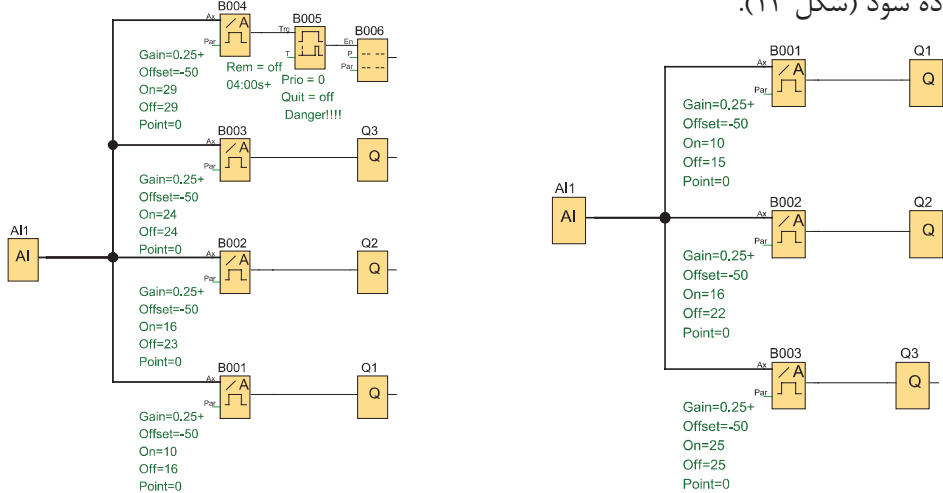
ده سود (شکل ۱۱).

B004
Ax
Par
B005
Trg
T
B006
En
P
Par
Gain=0.25+
Offset=-50
On=29
Off=29
Point=0
Rem = off
04:00s+
Prio = 0
Quit = off
Danger!!!!

B003
Ax
Par
Q3
Q
Gain=0.25+
Offset=-50
On=24
Off=24
Point=0

AI1
AI

B002
Ax
Par
Q2
Q
Gain=0.25+
Offset=-50
On=16
Off=23
Point=0

B001
Ax
Par
Q1
Q
Gain=0.25+
Offset=-50
On=10
Off=16
Point=0

B001
Ax
Par
Q1
Q
Gain=0.25+
Offset=-50
On=10
Off=15
Point=0

AI1
AI

B002
Ax
Par
Q2
Q
Gain=0.25+
Offset=-50
On=16
Off=22
Point=0

B003
Ax
Par
Q3
Q
Gain=0.25+
Offset=-50
On=25
Off=25
Point=0